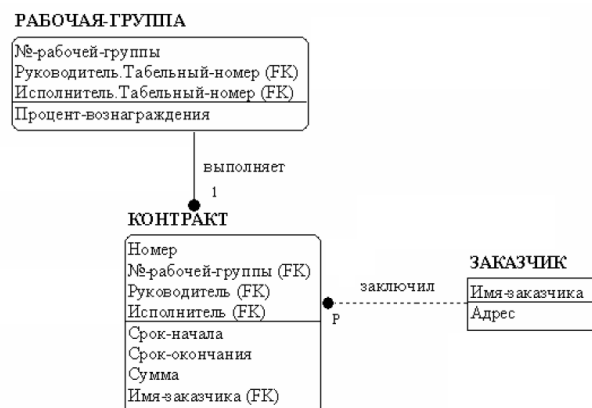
РАБОЧАЯ-ГРУППА

№-рабочей-группы
Руководитель.Табельный-номер (FK)
Исполнитель.Табельный-номер (FK)
Процент-вознаграждения

выполняет
1

КОНТРАКТ

Номер
№-рабочей-группы (FK)
Руководитель (FK)
Исполнитель (FK)
Срок-начала
Срок-окончания
Сумма
Имя-заказчика (FK)

заключил
P

ЗАКАЗЧИК

Имя-заказчика
Адрес